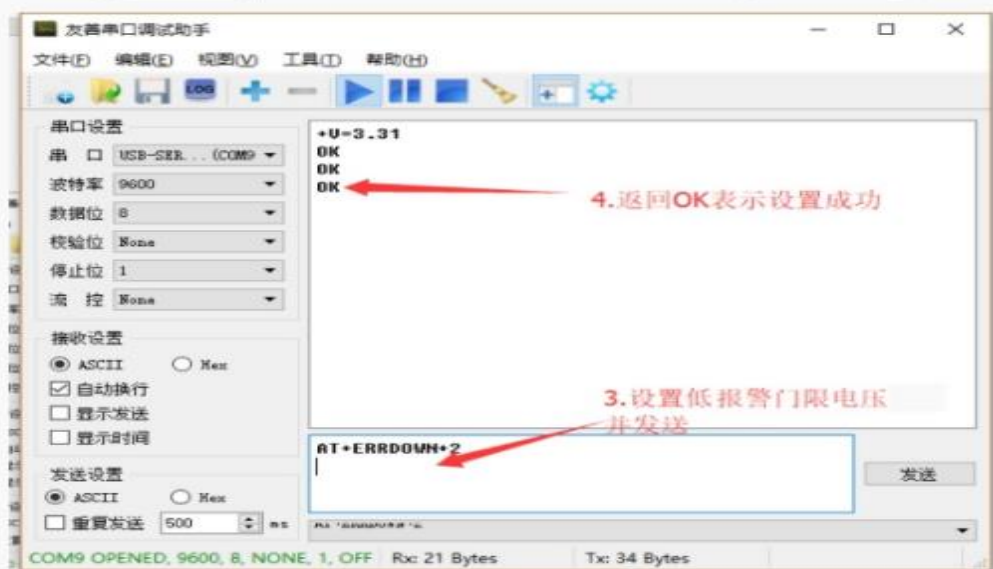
友善串口调试助手

文件(F) 编辑(E) 视图(V) 工具(T) 帮助(H)

串口设置
串 口 USB-SER...(COM9
波特率 9600
数据位 8
校验位 None
停止位 1
流 控 None

接收设置
ASCII Hex
自动换行
显示发送
显示时间

发送设置
ASCII Hex
重复发送 500 ms

+V=3.31
OK
OK
OK

4.返回OK表示设置成功

3.设置低报警门限电压并发送

AT+ERRDOWN+2

发送

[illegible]

COM9 OPENED, 9600, 8, NONE, 1, OFF Rx: 21 Bytes Tx: 34 Bytes